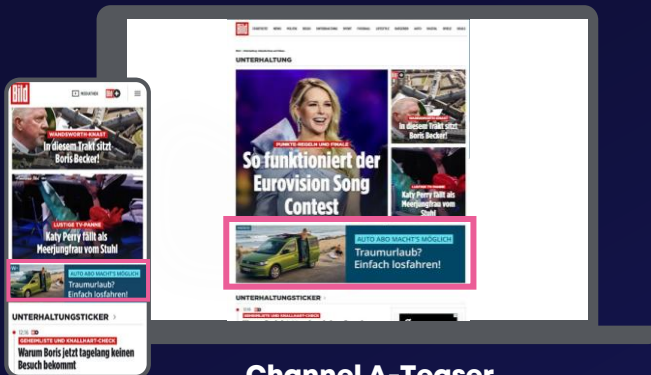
Bild

UNTERHALTUNG

PUNKTE-REGELN UND FINALE
So funktioniert der Eurovision Song Contest

In diesem Trakt sitzt Boris Becker!

LUSTIGE TV-PANNE
Katy Perry fällt als Meerjungfrau vom Stuhl

AUTO ABO MACHT'S MÖGLICH
Traumurlaub? Einfach losfahren!

UNTERHALTUNGSTICKER

Bild

WANDSWORTH-KNAST
In diesem Trakt sitzt Boris Becker!

LUSTIGE TV-PANNE
Katy Perry fällt als Meerjungfrau vom Stuhl

AUTO ABO MACHT'S MÖGLICH
Traumurlaub? Einfach losfahren!

UNTERHALTUNGSTICKER

GEHEIMLISTE UND KNALLHART-CHECK
Warum Boris jetzt tagelang keinen Besuch bekommt

Channel A-Teaser